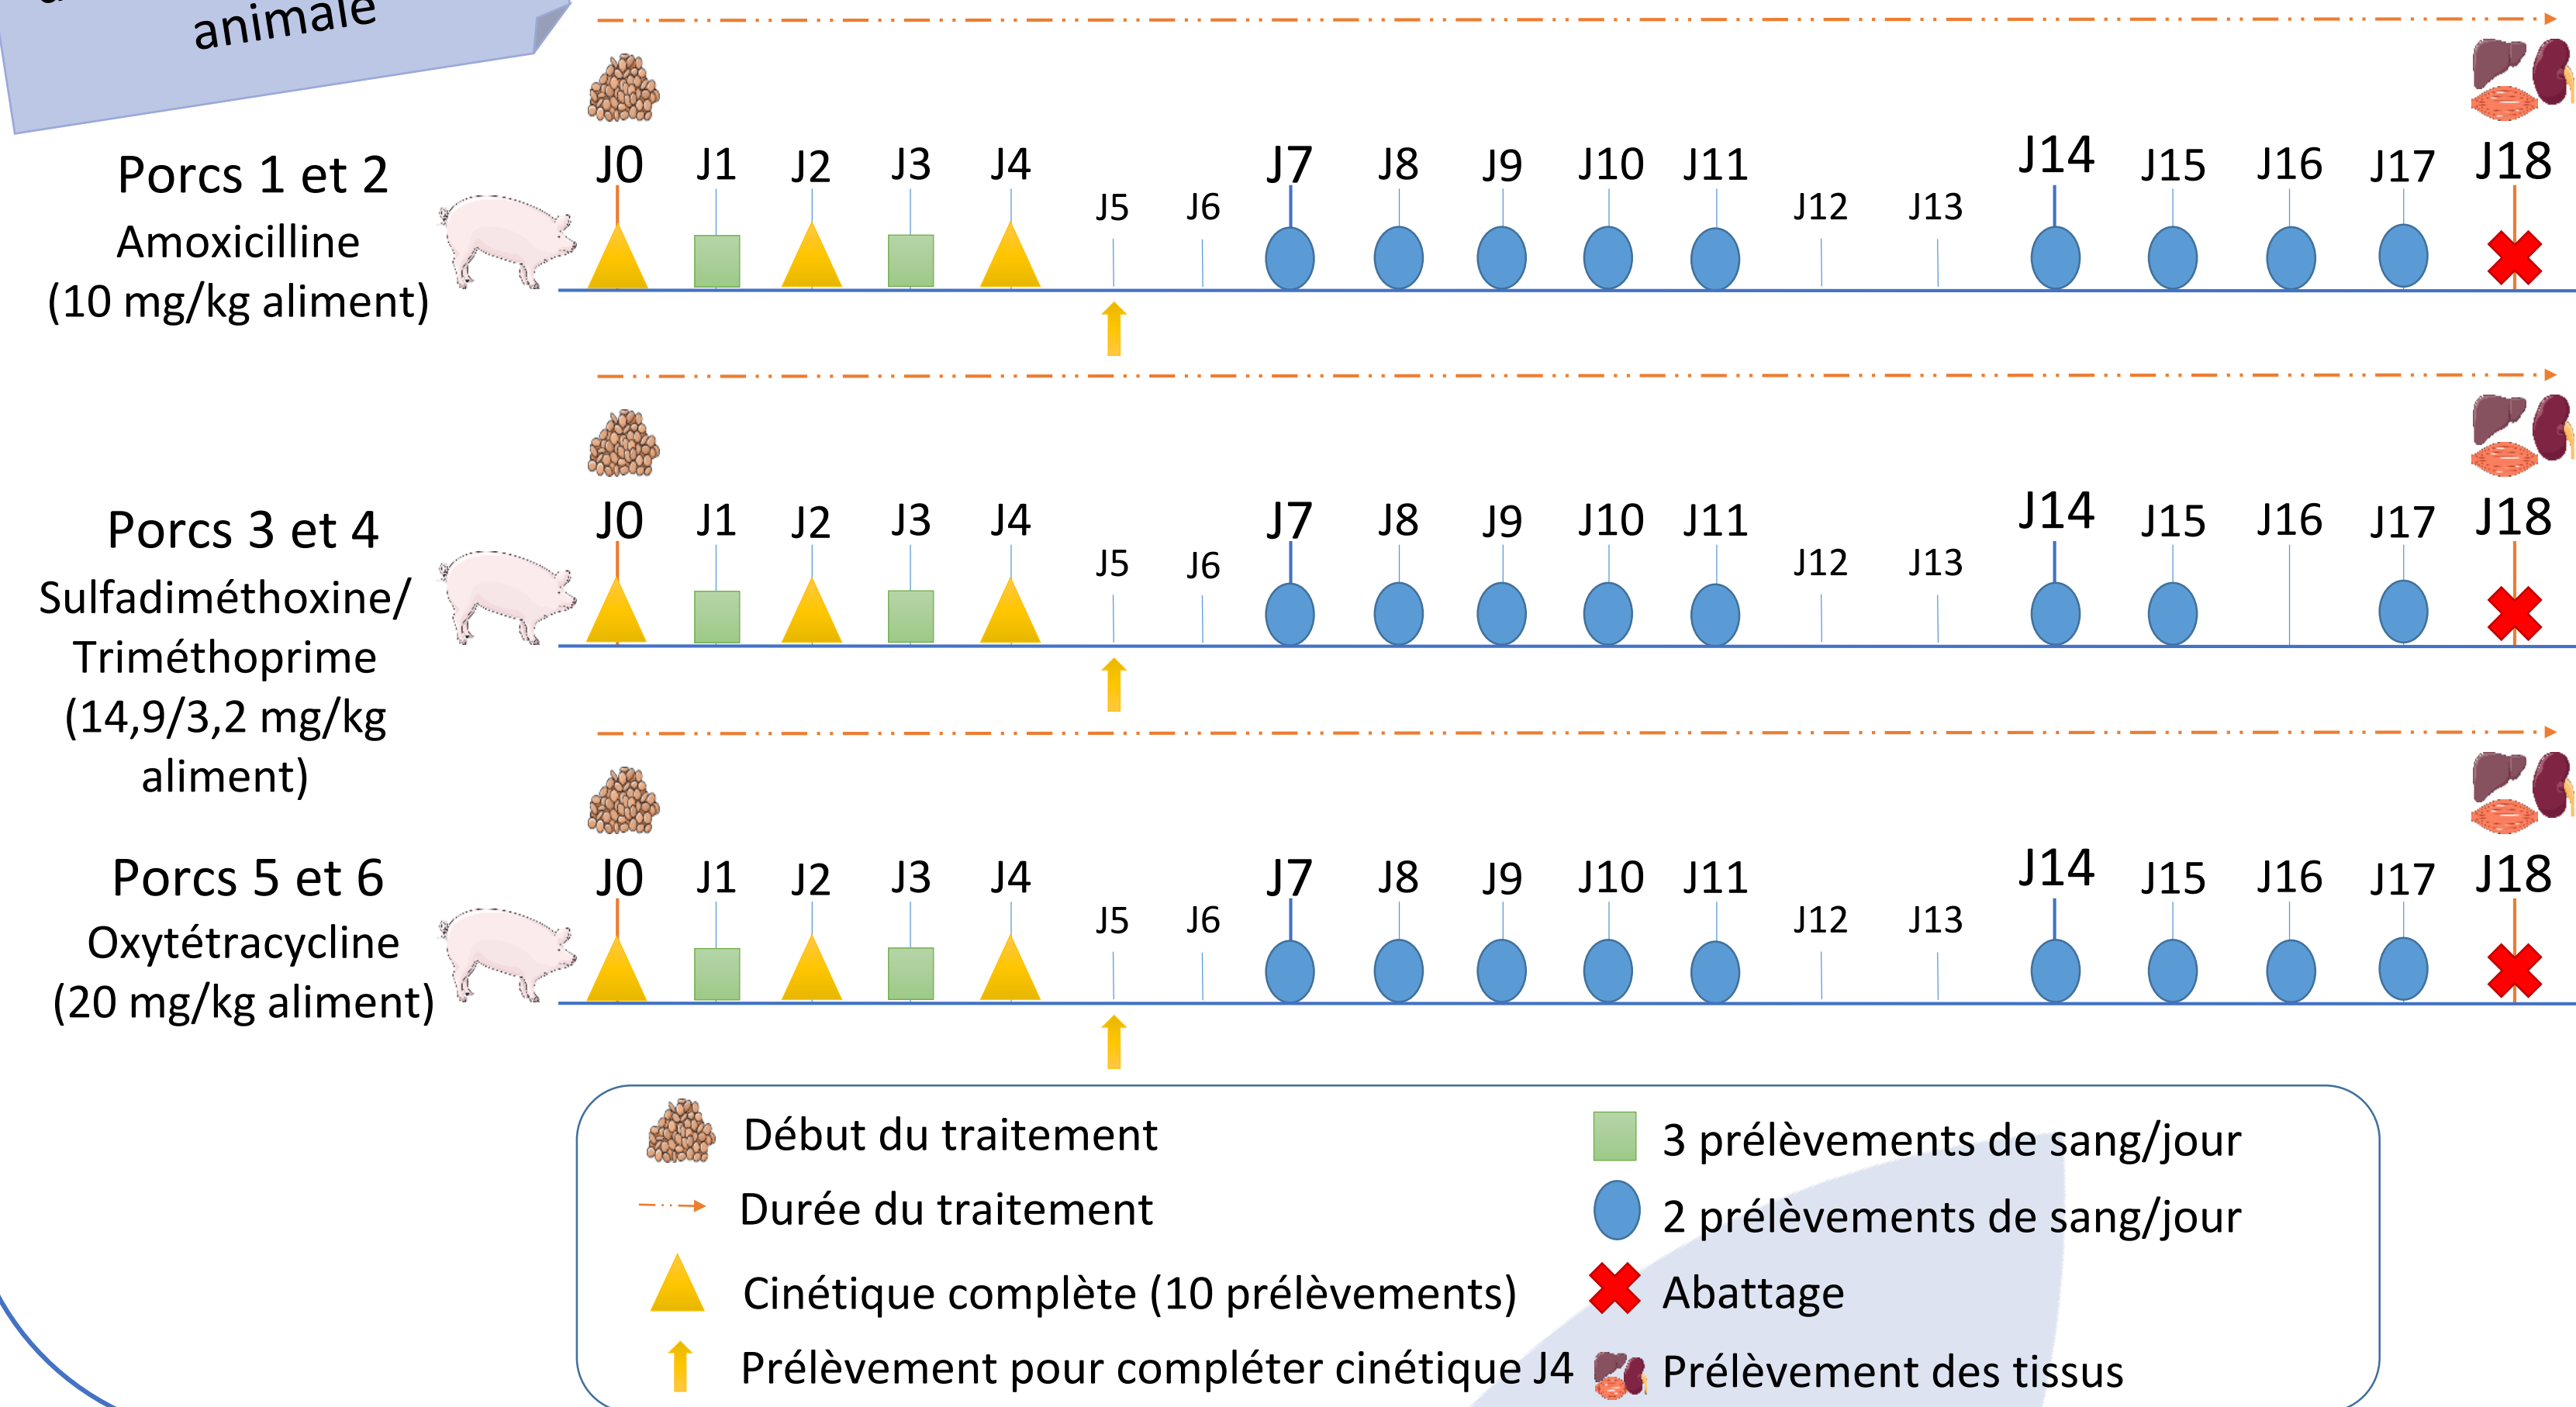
animale

Porcs 1 et 2
Amoxicilline
(10 mg/kg aliment)

J0 J1 J2 J3 J4 J5 J6 J7 J8 J9 J10 J11 J12 J13 J14 J15 J16 J17 J18

Porcs 3 et 4
Sulfadiméthoxine/
Triméthoprime
(14,9/3,2 mg/kg
aliment)

J0 J1 J2 J3 J4 J5 J6 J7 J8 J9 J10 J11 J12 J13 J14 J15 J16 J17 J18

Porcs 5 et 6
Oxytétracycline
(20 mg/kg aliment)

J0 J1 J2 J3 J4 J5 J6 J7 J8 J9 J10 J11 J12 J13 J14 J15 J16 J17 J18

Début du traitement
Durée du traitement
Cinétique complète (10 prélèvements)
Prélèvement pour compléter cinétique J4
3 prélèvements de sang/jour
2 prélèvements de sang/jour
Abattage
Prélèvement des tissus